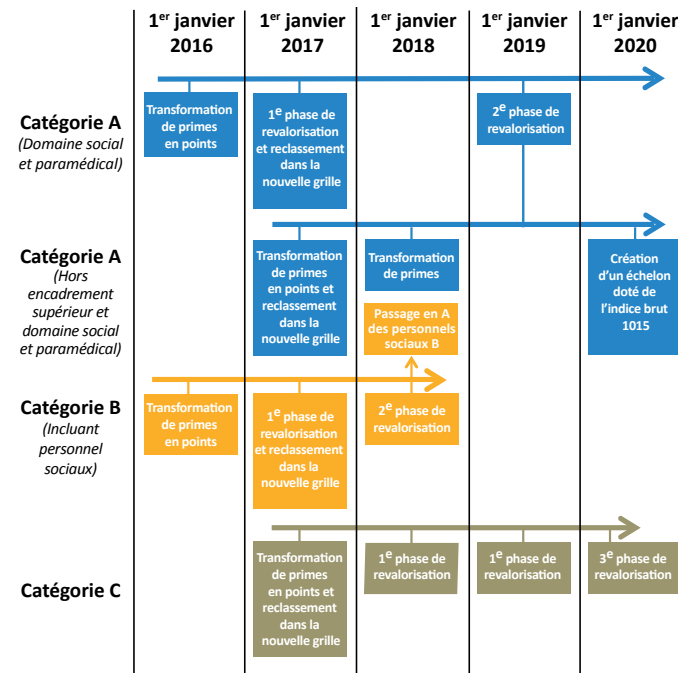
| | $1^{er}$ janvier 2016 | $1^{er}$ janvier 2017 | $1^{er}$ janvier 2018 | $1^{er}$ janvier 2019 | $1^{er}$ janvier 2020 |
|---|---|---|---|---|---|
| **Catégorie A** (Domaine social et paramédical) | Transformation de primes en points | $1^{e}$ phase de revalorisation et reclassement dans la nouvelle grille | | $2^{e}$ phase de revalorisation | |
| **Catégorie A** (Hors encadrement supérieur et domaine social et paramédical) | | Transformation de primes en points et reclassement dans la nouvelle grille | Transformation de primes<br>Passage en A des personnels sociaux B | | Création d'un échelon doté de l'indice brut 1015 |
| **Catégorie B** (Incluant personnel sociaux) | Transformation de primes en points | $1^{e}$ phase de revalorisation et reclassement dans la nouvelle grille | $2^{e}$ phase de revalorisation | | |
| **Catégorie C** | | Transformation de primes en points et reclassement dans la nouvelle grille | $1^{e}$ phase de revalorisation | $1^{e}$ phase de revalorisation | $3^{e}$ phase de revalorisation |